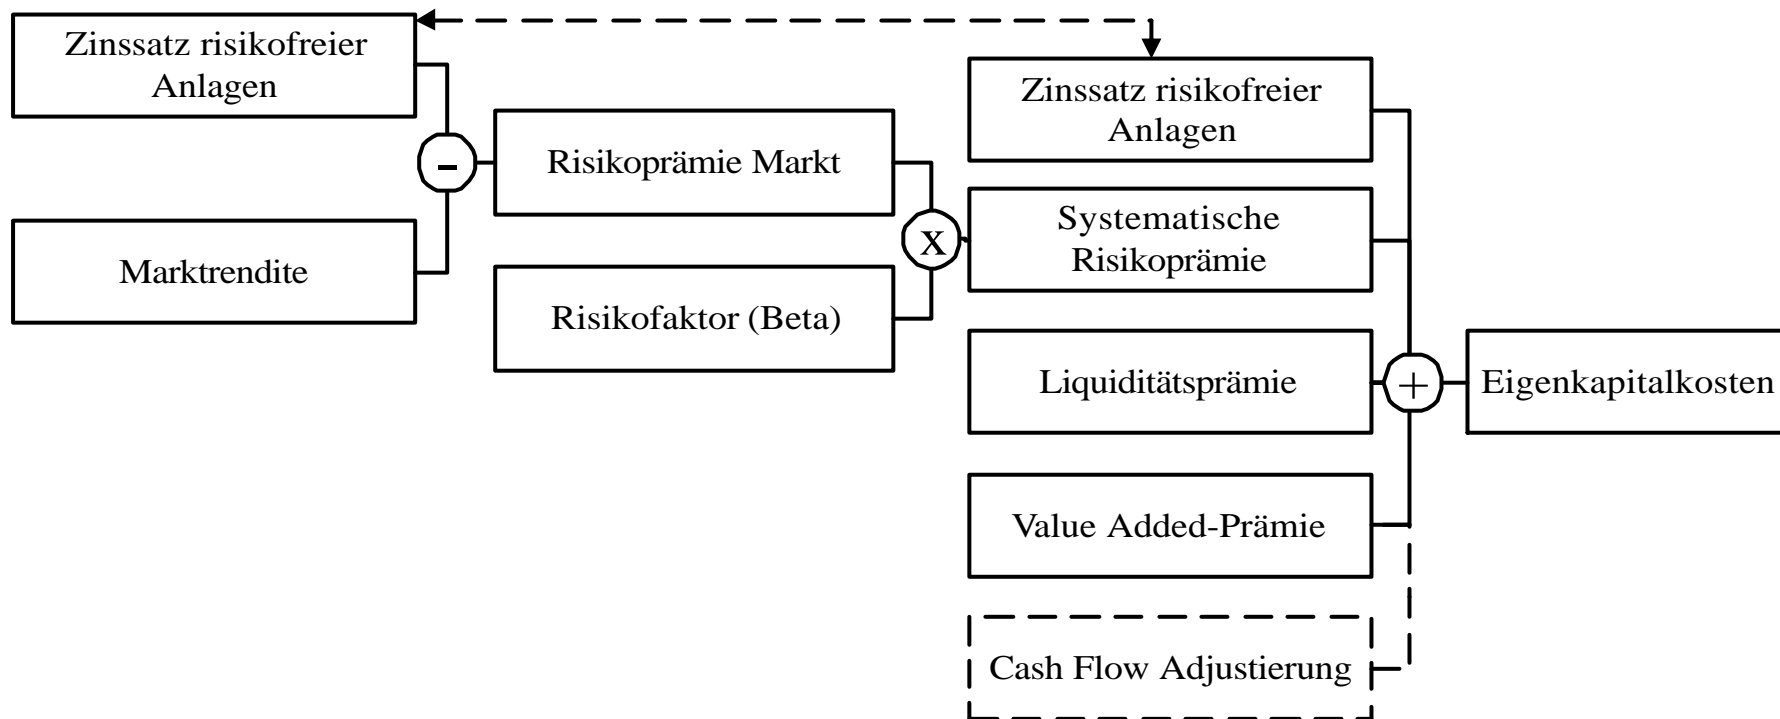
Zinssatz risikofreier Anlagen

Marktrendite

-

Risikoprämie Markt

Risikofaktor (Beta)

x

Zinssatz risikofreier Anlagen

Systematische Risikoprämie

Liquiditätsprämie

Value Added-Prämie

Cash Flow Adjustierung

+

Eigenkapitalkosten